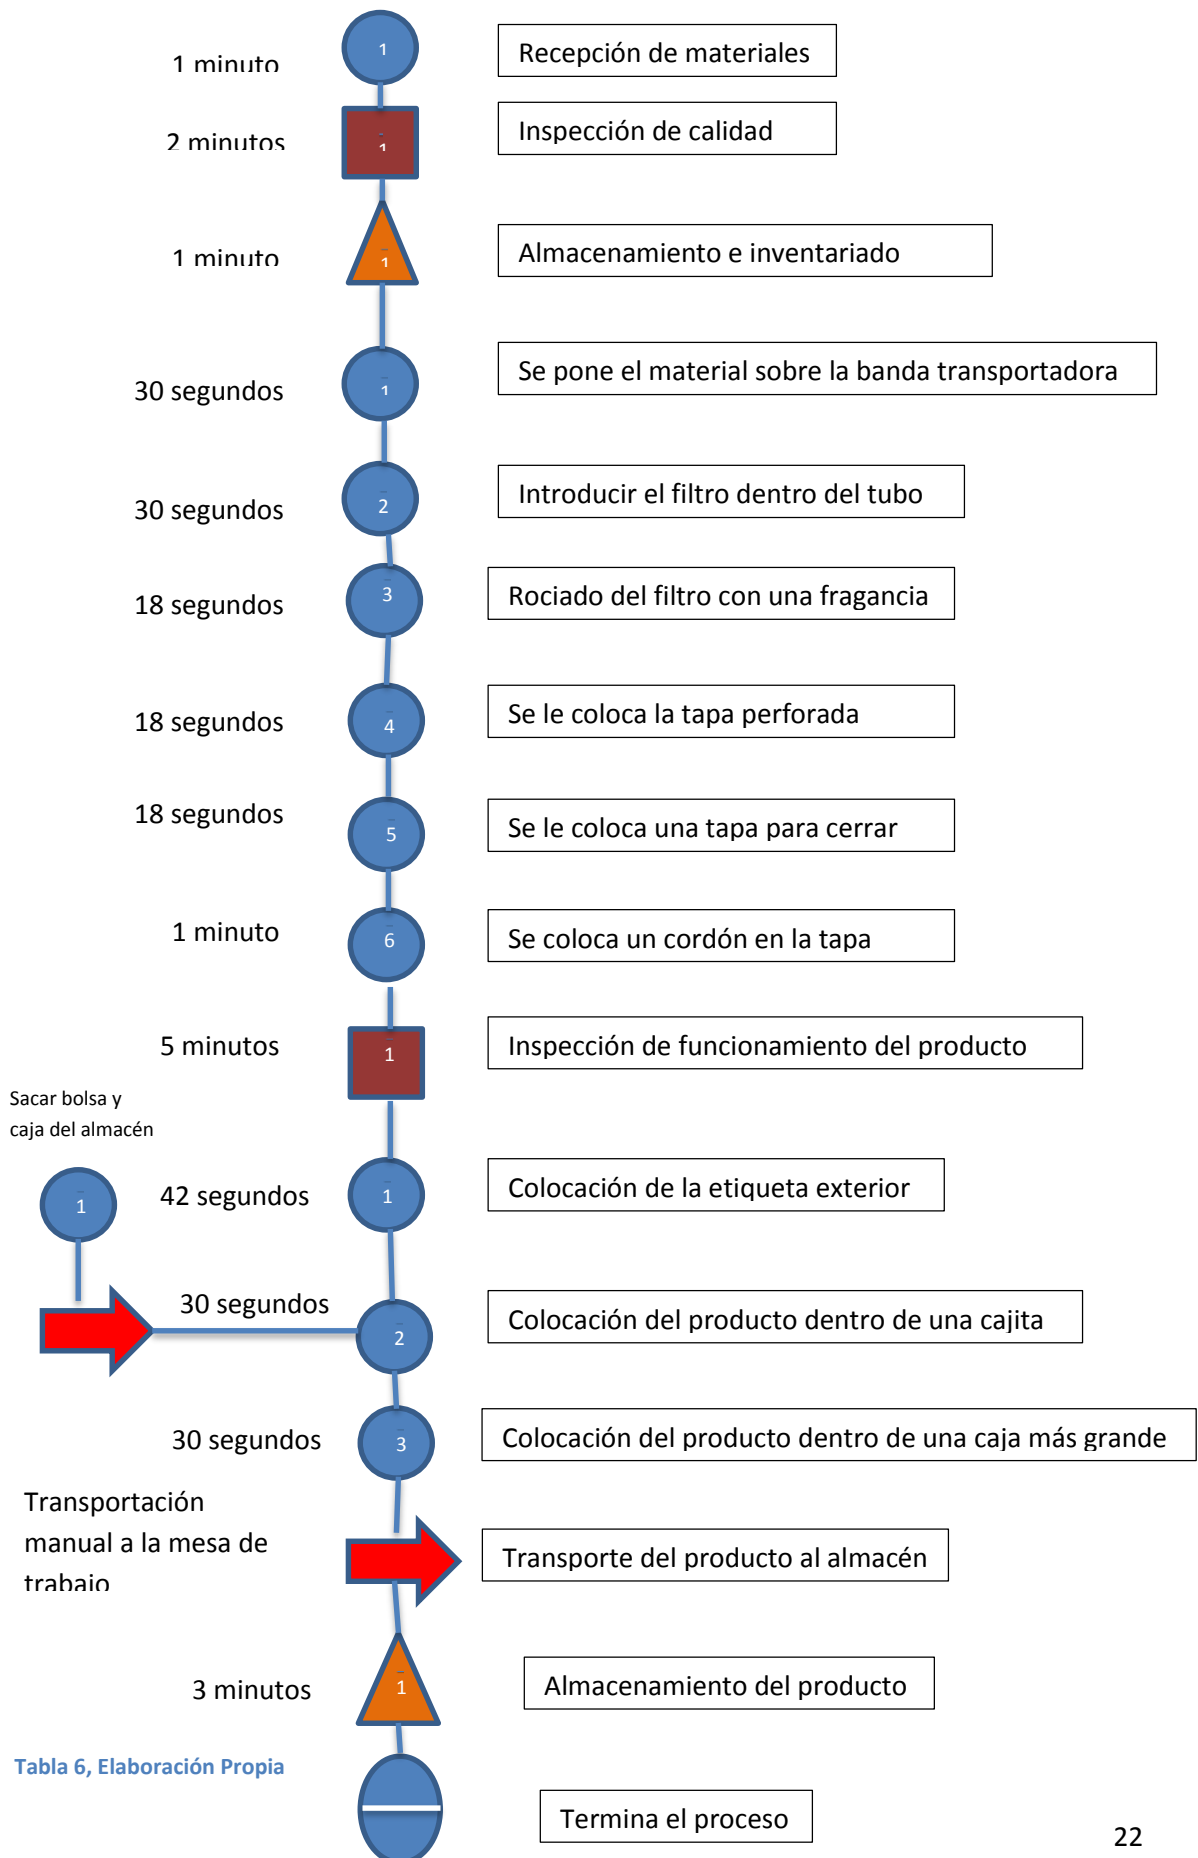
1 minuto
1
Recepción de materiales

2 minutos
1
Inspección de calidad

1 minuto
1
Almacenamiento e inventariado

30 segundos
1
Se pone el material sobre la banda transportadora

30 segundos
2
Introducir el filtro dentro del tubo

18 segundos
3
Rociado del filtro con una fragancia

18 segundos
4
Se le coloca la tapa perforada

18 segundos
5
Se le coloca una tapa para cerrar

1 minuto
6
Se coloca un cordón en la tapa

5 minutos
1
Inspección de funcionamiento del producto

Sacar bolsa y caja del almacén

1
42 segundos
1
Colocación de la etiqueta exterior

30 segundos
2
Colocación del producto dentro de una cajita

30 segundos
3
Colocación del producto dentro de una caja más grande

Transportación manual a la mesa de trabajo

Transporte del producto al almacén

3 minutos
1
Almacenamiento del producto

Tabla 6, Elaboración Propia

Termina el proceso

22